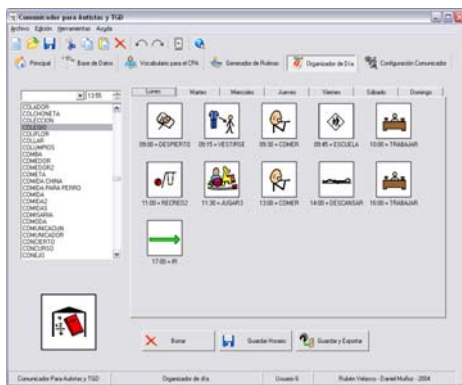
Comunicador para Autistas y TGD
Archivo Edición Herramientas Ayuda
Principal | Base de Datos | Vocabulario para el CPA | Generador de Rutinas | Organizador de Día | Configuración Comunicador

13:55

COLADOR
COLCHONETA
COLECCION
COLEGIO
COLIFLOR
COLLAR
COLUMPIOS
COMBA
COMEDOR
COMEDOR2
COMETA
COMIDA CHINA
COMIDA PARA PERRO
COMIDA
COMIDA2
COMIDAS
COMISARIA
COMODA
COMUNICACION
COMUNICADOR
CONCIERTO
CONCURSO
CONEJO

Lunes | Martes | Miercoles | Jueves | Viernes | Sábado | Domingo

09:00 = DESPERTO
09:15 = VESTIRSE
09:30 = COMER
09:45 = ESCUELA
10:00 = TRABAJAR
11:00 = RECREO2
11:30 = JUGAR3
13:00 = COMER
14:00 = DESCANSAR
16:00 = TRABAJAR
17:00 = IR

Borrar | Guardar Horario | Guardar y Exportar

Comunicador Para Autistas y TGD | Organizador de día | Usuario 6 | Rubén Velasco - Daniel Muñoz - 2004